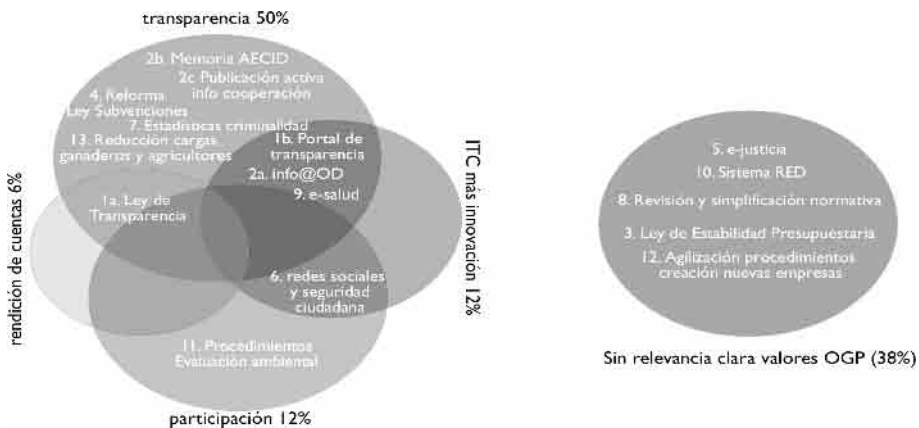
transparencia 50%

2b. Memoria AECID

2c Publicación activa info cooperación

4. Reforma Ley Subvenciones

7. Estadísticas criminalidad

13. Reducción cargas ganaderos y agricultores

1b. Portal de transparencia

2a. Info@OD

9. e-salud

1a. Ley de Transparencia

6. redes sociales y seguridad ciudadana

11. Procedimientos Evaluación ambiental

rendición de cuentas 6%

ITC más innovación 12%

participación 12%

5. e-justicia

10. Sistema RED

8. Revisión y simplificación normativa

3. Ley de Estabilidad Presupuestaria

12. Agilización procedimientos creación nuevas empresas

Sin relevancia clara valores OGP (38%)